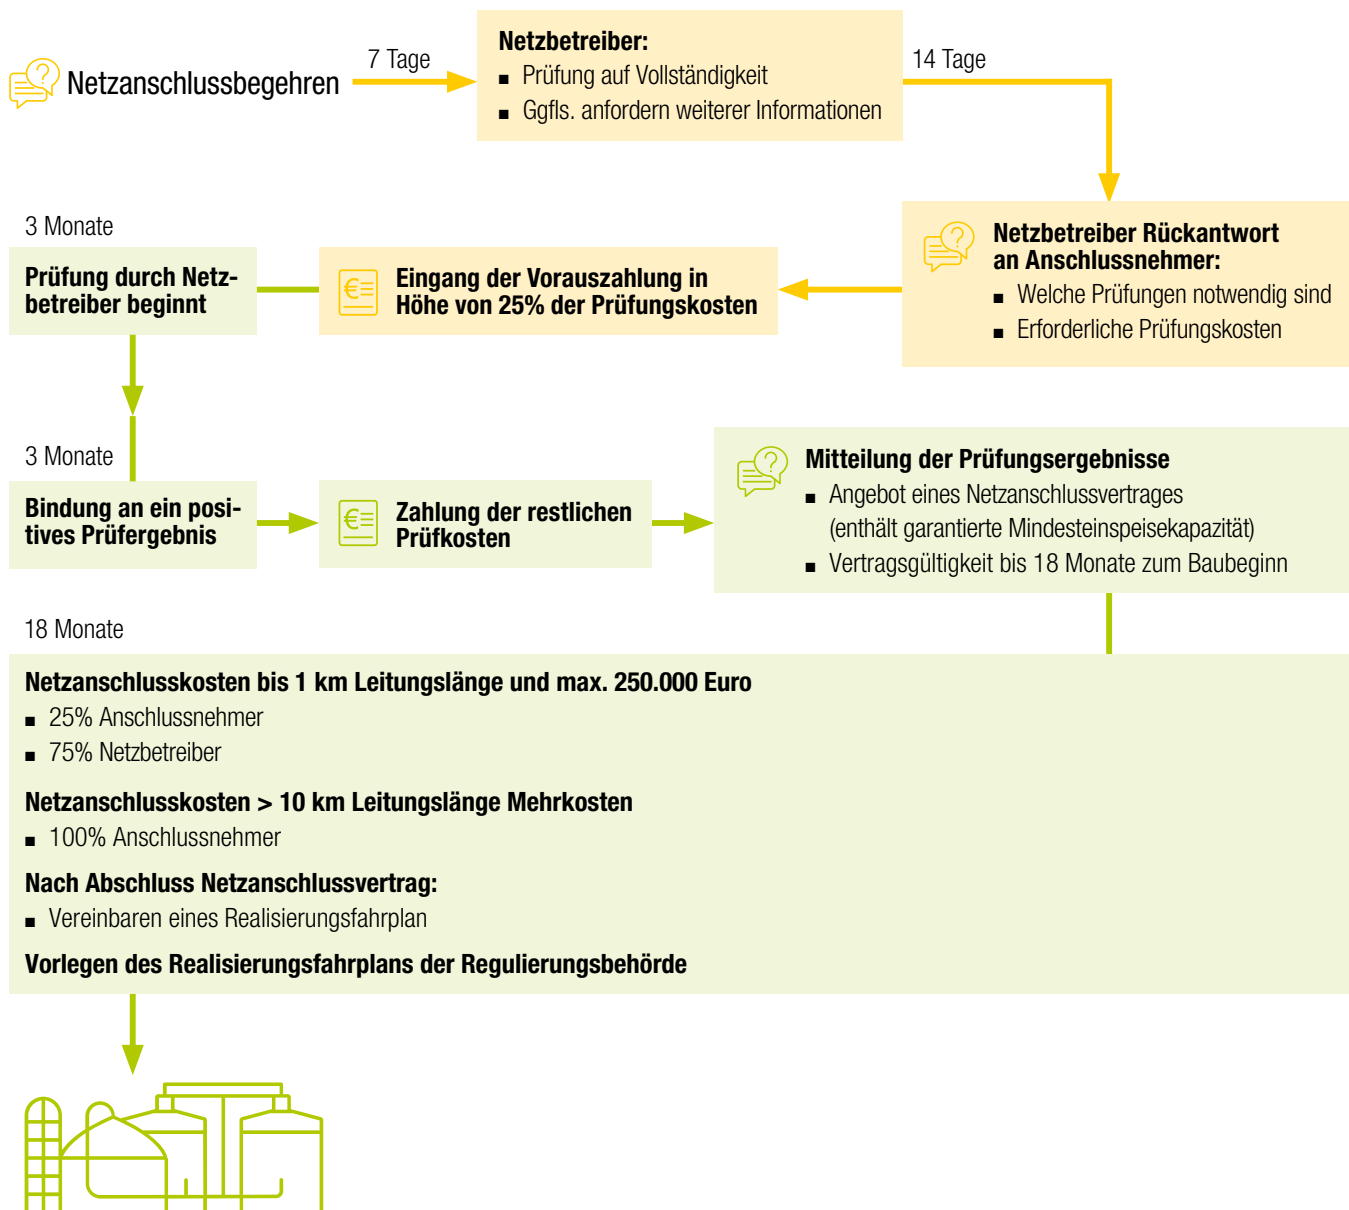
Netzanschlussbegehren

7 Tage

Netzbetreiber:
- Prüfung auf Vollständigkeit
- Ggfls. anfordern weiterer Informationen

14 Tage

Netzbetreiber Rückantwort an Anschlussnehmer:
- Welche Prüfungen notwendig sind
- Erforderliche Prüfungskosten

Eingang der Vorauszahlung in Höhe von 25% der Prüfungskosten

3 Monate

Prüfung durch Netzbetreiber beginnt

3 Monate

Bindung an ein positives Prüfergebnis

Zahlung der restlichen Prüfkosten

Mitteilung der Prüfungsergebnisse
- Angebot eines Netzanschlussvertrages (enthält garantierte Mindesteinspeisekapazität)
- Vertragsgültigkeit bis 18 Monate zum Baubeginn

18 Monate

Netzanschlusskosten bis 1 km Leitungslänge und max. 250.000 Euro
- 25% Anschlussnehmer
- 75% Netzbetreiber

Netzanschlusskosten > 10 km Leitungslänge Mehrkosten
- 100% Anschlussnehmer

Nach Abschluss Netzanschlussvertrag:
- Vereinbaren eines Realisierungsfahrplan

Vorlegen des Realisierungsfahrplans der Regulierungsbehörde